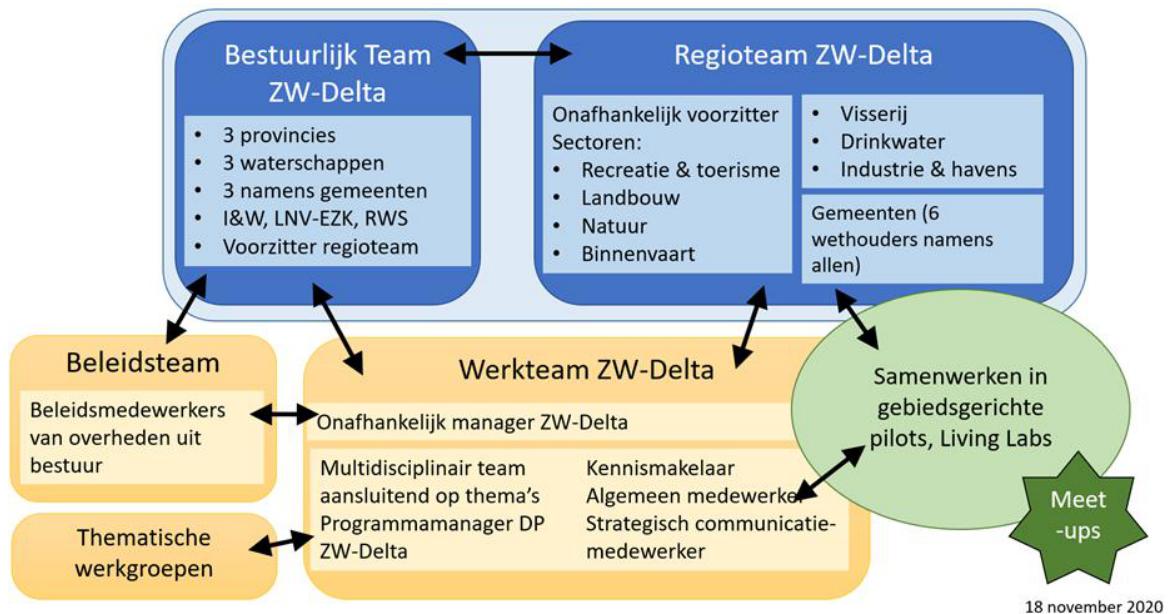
Bestuurlijk Team ZW-Delta

- 3 provincies
- 3 waterschappen
- 3 namens gemeenten
- I&W, LNV-EZK, RWS
- Voorzitter regioteam

Regioteam ZW-Delta

Onafhankelijk voorzitter
Sectoren:
- Recreatie & toerisme
- Landbouw
- Natuur
- Binnenvaart

- Visserij
- Drinkwater
- Industrie & havens

Gemeenten (6 wethouders namens allen)

Beleidsteam

Beleidsmedewerkers van overheden uit bestuur

Werkteam ZW-Delta

Onafhankelijk manager ZW-Delta

Multidisciplinair team aansluitend op thema's
Programmamanager DP ZW-Delta

Kennismakelaar
Algemeen medewerker
Strategisch communicatiemedewerker

Thematische werkgroepen

Samenwerken in gebiedsgerichte pilots, Living Labs

Meet-ups

18 november 2020